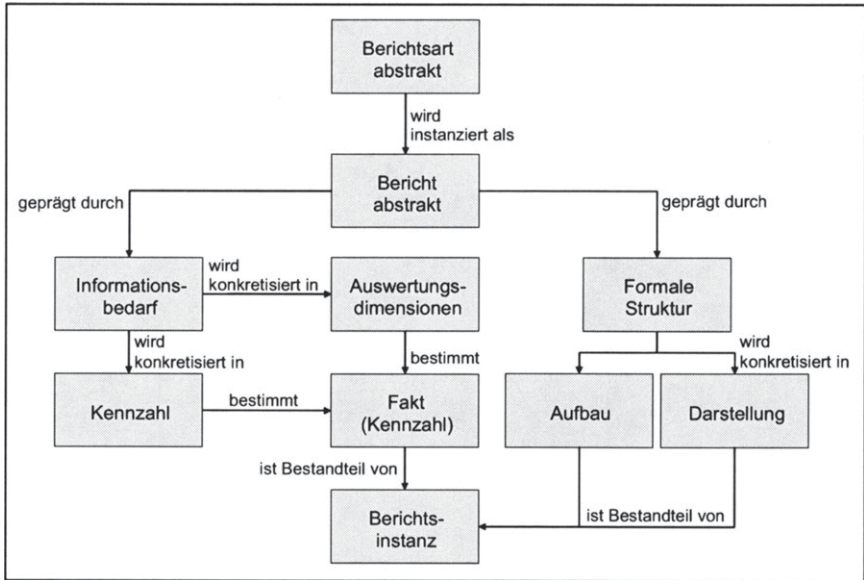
Berichtsart abstrakt

wird instanziert als

Bericht abstrakt

geprägt durch

geprägt durch

Informationsbedarf

wird konkretisiert in

Auswertungsdimensionen

Formale Struktur

wird konkretisiert in

bestimmt

wird konkretisiert in

Kennzahl

bestimmt

Fakt (Kennzahl)

Aufbau

Darstellung

ist Bestandteil von

ist Bestandteil von

Berichtsinstanz